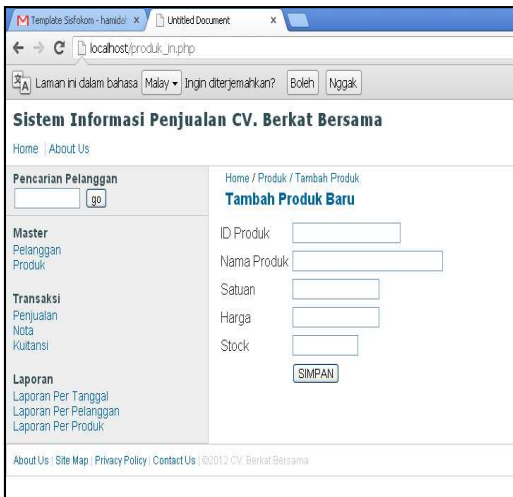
Template Sisfokom - hamidel ×
Untitled Document ×
localhost/produk_in.php
Laman ini dalam bahasa Malay ▾ Ingin diterjemahkan? Boleh Nggak

Sistem Informasi Penjualan CV. Berkat Bersama

Home | About Us

Pencarian Pelanggan
go

Master
Pelanggan
Produk

Transaksi
Penjualan
Nota
Kuitansi

Laporan
Laporan Per Tanggal
Laporan Per Pelanggan
Laporan Per Produk

Home / Produk / Tambah Produk

Tambah Produk Baru

ID Produk
Nama Produk
Satuan
Harga
Stock
SIMPAN

About Us | Site Map | Privacy Policy | Contact Us | ©2012 CV. Berkat Bersama